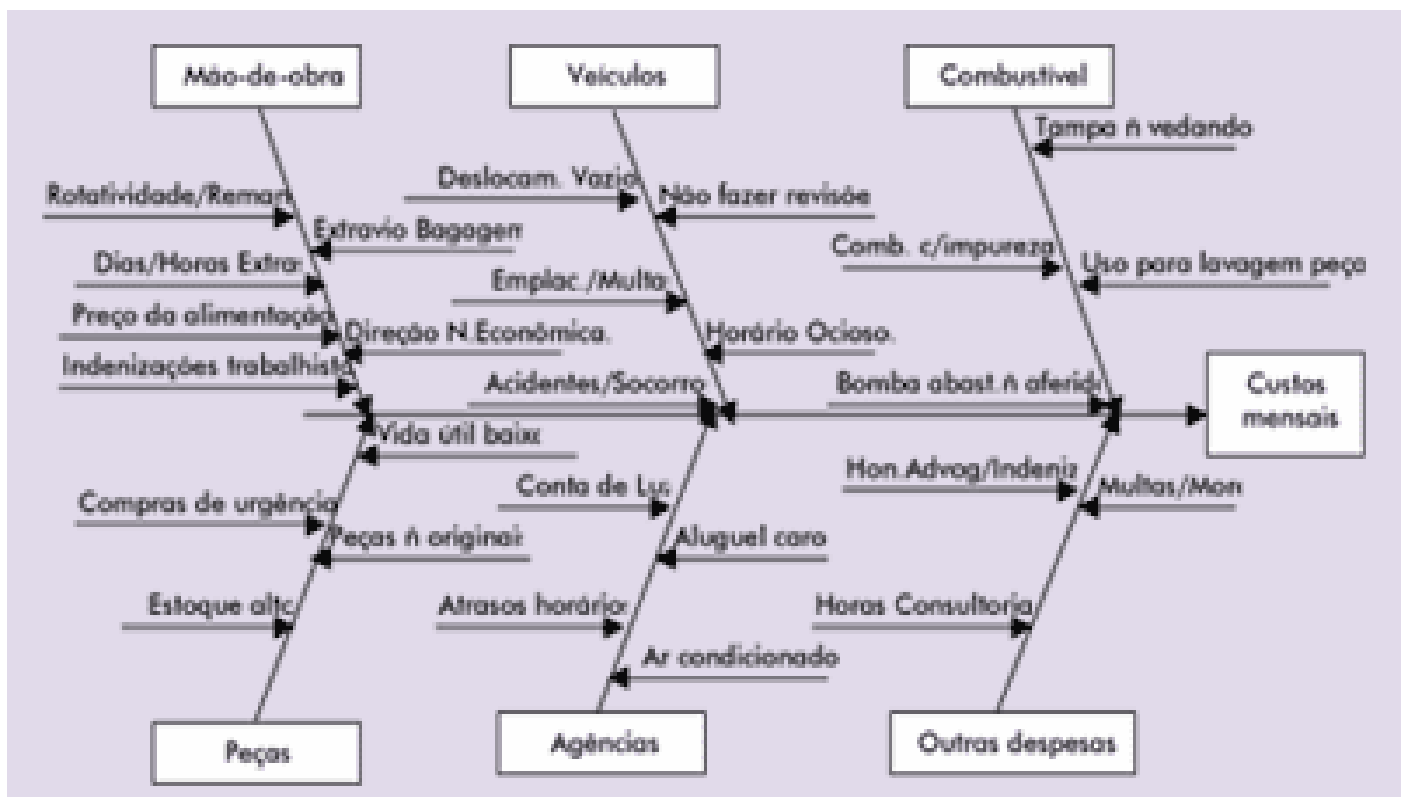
Mão-de-obra

Veiculos

Combustivel

Rotatividade/Remar

Extravio Bagagen

Dias/Horas Extra

Preço da alimentação

Direção N.Econômica.

Indenizações trabalhista

Deslocam. Vazio

Não fazer revisõe

Emplac./Multa

Horário Ocioso.

Acidentes/Socorro

Tampa ñ vedando

Comb. c/impureza

Uso para lavagem peça

Bomba abast.ñ aferid

Custos mensais

Vida útil baixa

Compras de urgência

Peças ñ originai

Estoque alto

Conta de Luz

Aluguel caro

Atrasos horário

Ar condicionado

Hon.Advog/Indeniz

Multas/Mon

Horas Consultoria

Peças

Agências

Outras despesas